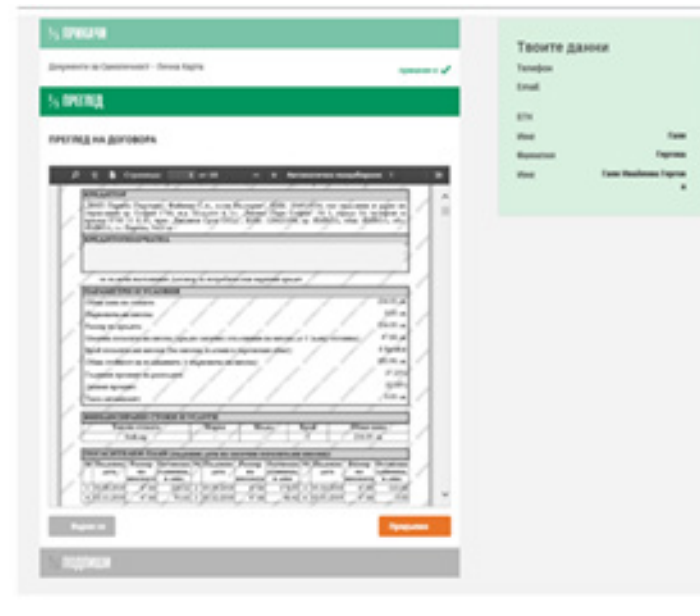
ПРИКАЧИ

Документи за Самоличност – Лична Карта

Прикачено ✔

ПРЕГЛЕД

ПРЕГЛЕД НА ДОГОВОРА

Страница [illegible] от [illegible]

Автоматично мащабиране

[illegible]

Назад

Продължи

ПОДПИШИ

Твоите данни

Телефон

Email

ЕГН

Име

Фамилия

Име